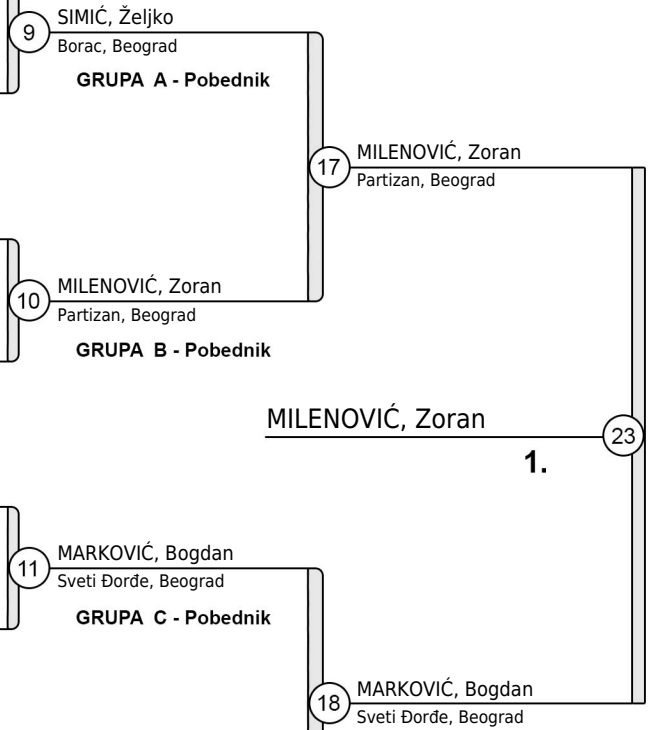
9
SIMIĆ, Željko
Borac, Beograd
GRUPA A - Pobednik

17
MILENOVIĆ, Zoran
Partizan, Beograd

10
MILENOVIĆ, Zoran
Partizan, Beograd
GRUPA B - Pobednik

MILENOVIĆ, Zoran
23
1.

11
MARKOVIĆ, Bogdan
Sveti Đorđe, Beograd
GRUPA C - Pobednik

18
MARKOVIĆ, Bogdan
Sveti Đorđe, Beograd